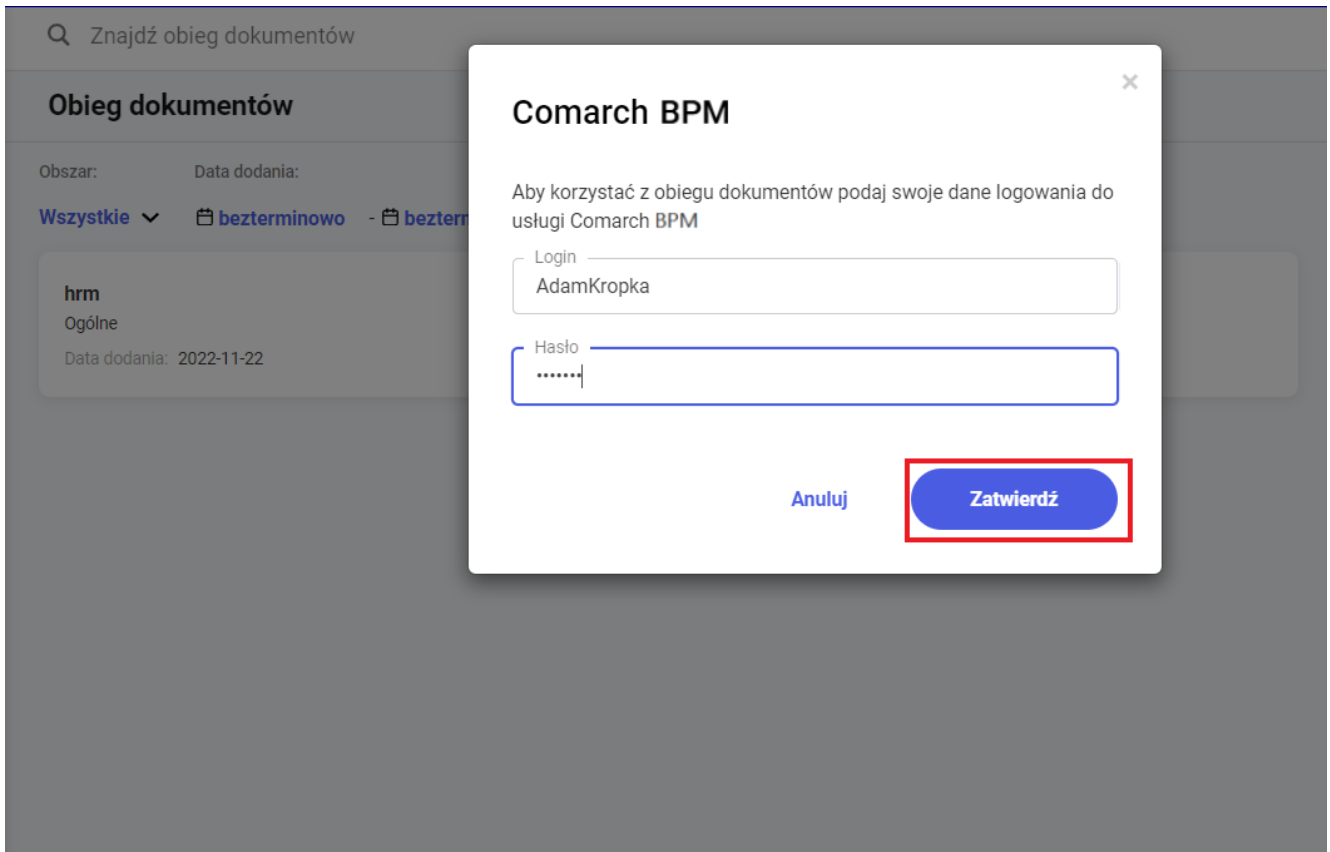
Znajdź obieg dokumentów

Obieg dokumentów

Obszar:
Data dodania:
Wszystkie
bezterminowo
- bezterm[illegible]

hrm
Ogólne
Data dodania: 2022-11-22

Comarch BPM

×

Aby korzystać z obiegu dokumentów podaj swoje dane logowania do usługi Comarch BPM

Login
AdamKropka

Hasło
•••••••

Anuluj
Zatwierdź